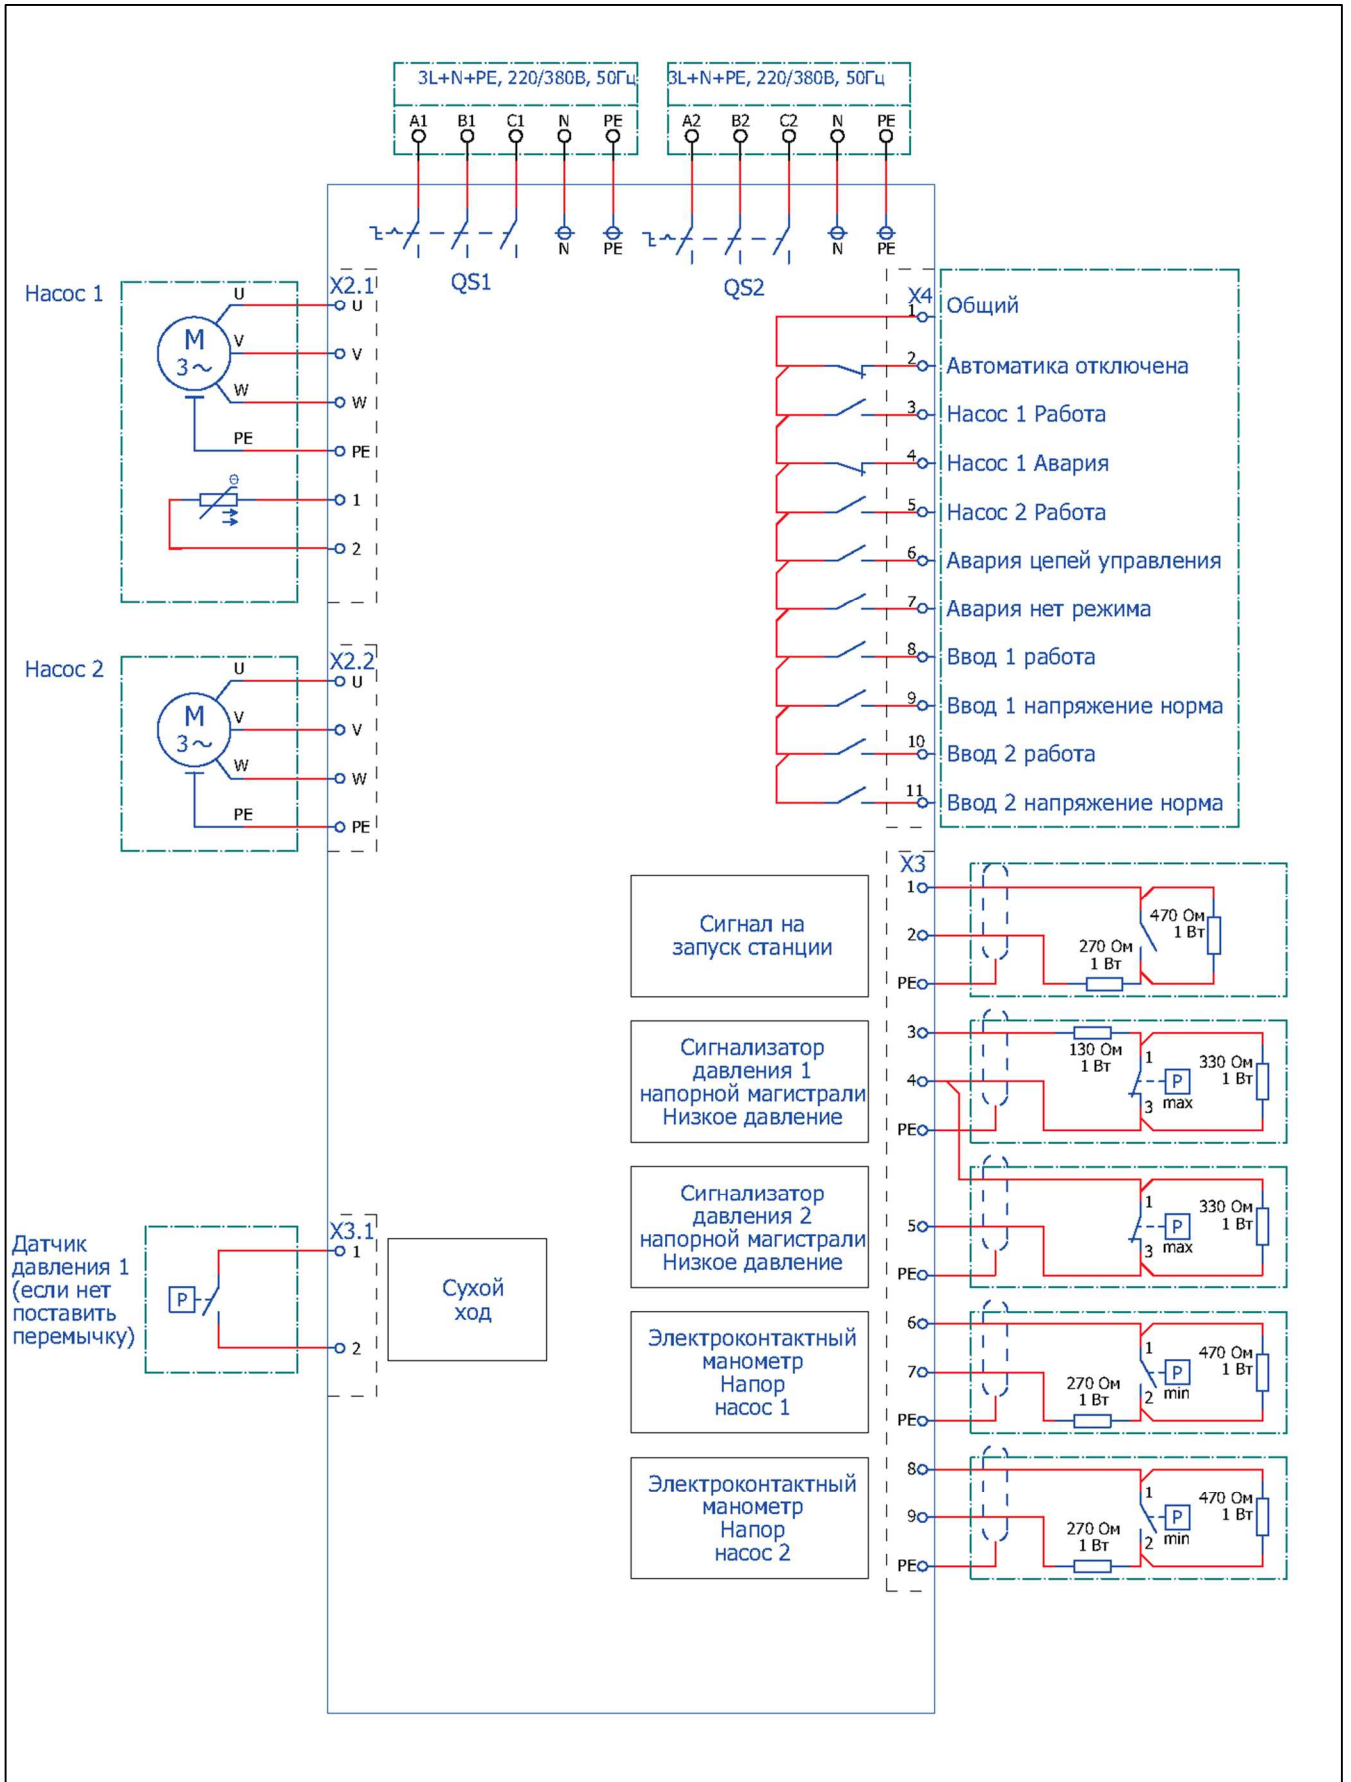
3L+N+PE, 220/380В, 50Гц

A1 B1 C1 N PE

3L+N+PE, 220/380В, 50Гц

A2 B2 C2 N PE

N PE QS1

N PE QS2

Насос 1

M
3~

U V W PE

X2.1
U
V
W
PE
1
2

Насос 2

M
3~

U V W PE

X2.2
U
V
W
PE

X4
1 Общий
2 Автоматика отключена
3 Насос 1 Работа
4 Насос 1 Авария
5 Насос 2 Работа
6 Авария цепей управления
7 Авария нет режима
8 Ввод 1 работа
9 Ввод 1 напряжение норма
10 Ввод 2 работа
11 Ввод 2 напряжение норма

X3
1
2
PE

Сигнал на запуск станции

470 Ом 1 Вт
270 Ом 1 Вт

3
4
PE

Сигнализатор давления 1 напорной магистрали Низкое давление

130 Ом 1 Вт
1
P
3 max
330 Ом 1 Вт

5
PE

Сигнализатор давления 2 напорной магистрали Низкое давление

1
P
3 max
330 Ом 1 Вт

6
7
PE

Электроконтактный манометр Напор насос 1

1
P
2 min
470 Ом 1 Вт
270 Ом 1 Вт

8
9
PE

Электроконтактный манометр Напор насос 2

1
P
2 min
470 Ом 1 Вт
270 Ом 1 Вт

Датчик давления 1 (если нет поставить перемычку)

P

X3.1
1
2

Сухой ход